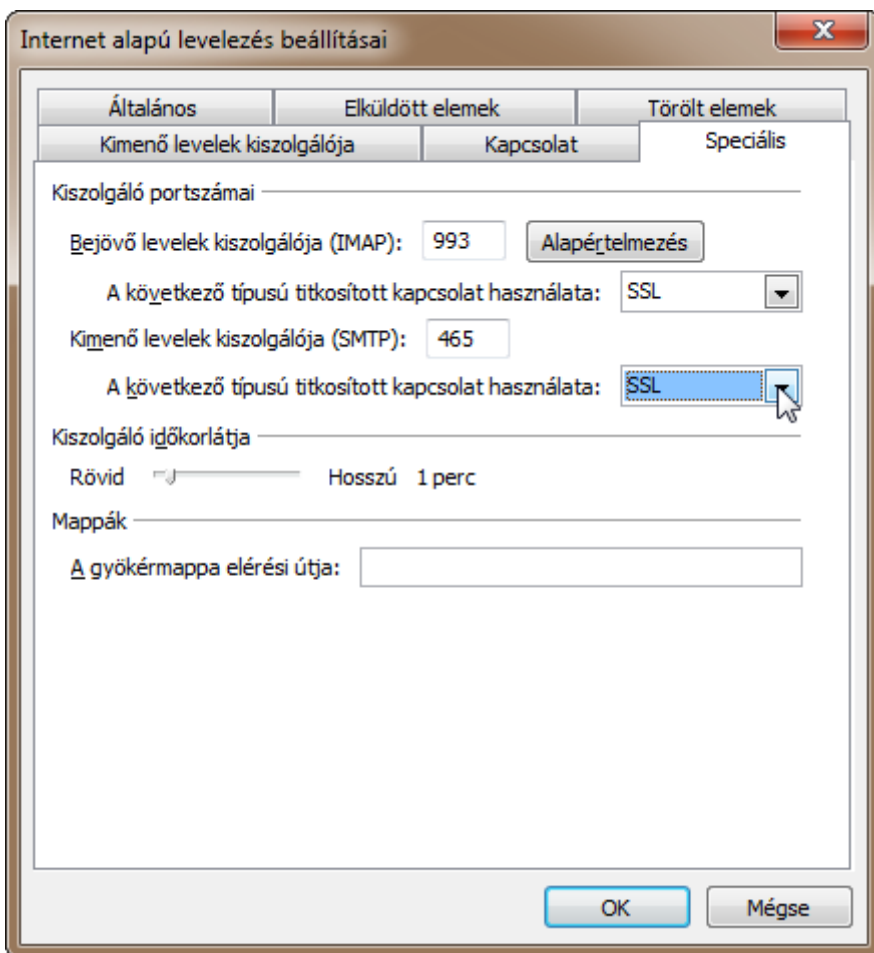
Internet alapú levelezés beállításai

Általános | Elküldött elemek | Törölt elemek
Kimenő levelek kiszolgálója | Kapcsolat | Speciális

Kiszolgáló portszámai

Bejövő levelek kiszolgálója (IMAP): 993 Alapértelmezés

A következő típusú titkosított kapcsolat használata: SSL

Kimenő levelek kiszolgálója (SMTP): 465

A következő típusú titkosított kapcsolat használata: SSL

Kiszolgáló időkorlátja

Rövid Hosszú 1 perc

Mappák

A gyökérmappa elérési útja:

OK Mégse